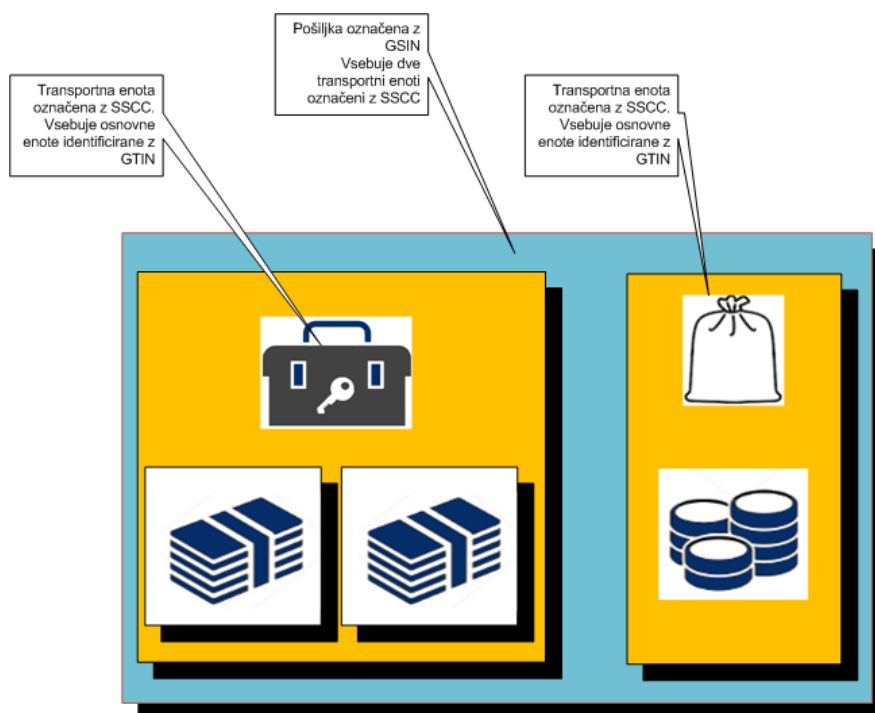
Transportna enota označena z SSCC. Vsebuje osnovne enote identificirane z GTIN

Pošiljka označena z GSIN
Vsebuje dve transportni enoti označeni z SSCC

Transportna enota označena z SSCC. Vsebuje osnovne enote identificirane z GTIN